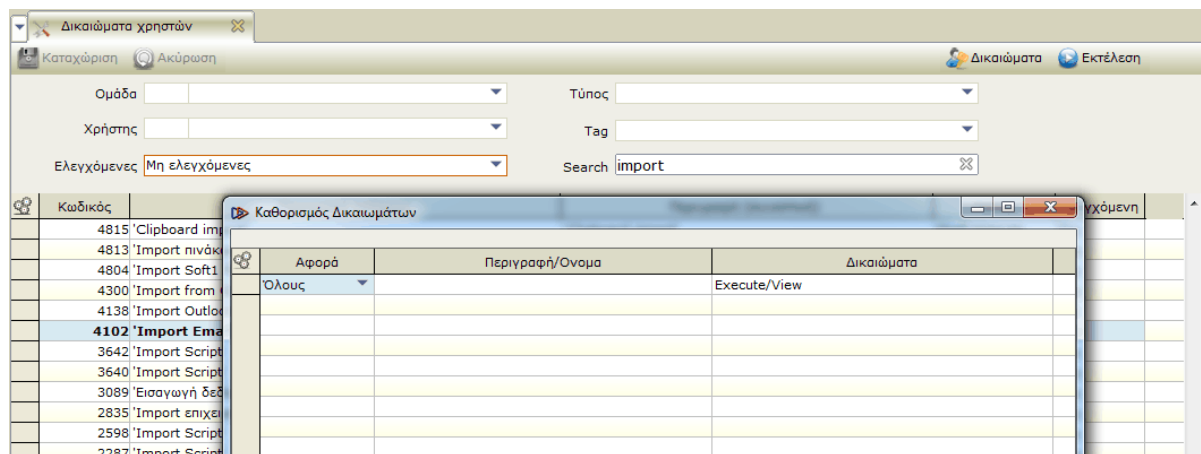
Δικαιώματα χρηστών

Καταχώριση Ακύρωση

Δικαιώματα Εκτέλεση

Ομάδα

Τύπος

Χρήστης

Tag

Ελεγχόμενες Μη ελεγχόμενες

Search import

Κωδικός

4815 'Clipboard imp
4813 'Import πινάκ
4804 'Import Soft1
4300 'Import from
4138 'Import Outlo
4102 'Import Ema
3642 'Import Script
3640 'Import Script
3089 'Εισαγωγή δεδ
2835 'Import επιχει
2598 'Import Script
2287 'Import Script

γχόμενη

Καθορισμός Δικαιωμάτων

| Αφορά | Περιγραφή/Ονομα | Δικαιώματα |
|---|---|---|
| Όλους | | Execute/View |